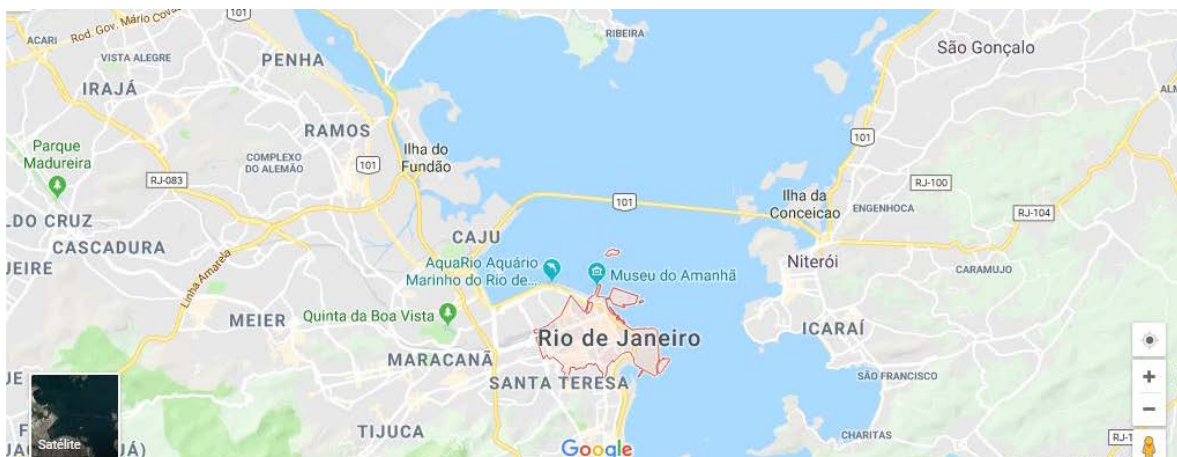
ACARI Rod. Gov. Mário Cov
101
VISTA ALEGRE
PENHA
RIBEIRA
São Gonçalo
ALM
IRAJÁ
RAMOS
101
Parque Madureira
COMPLEXO DO ALEMÃO
101
Ilha do Fundão
RJ-083
RJ-100
Ilha da Conceicao
ENGENHOCA
RJ-104
101
LDO CRUZ
CASCADURA
CAJU
JEIRE
Linha Amarela
AquaRio Aquário Marinho do Rio de...
Museu do Amanhã
Niterói
CARAMUJO
MEIER
Quinta da Boa Vista
Rio de Janeiro
ICARAÍ
MARACANÃ
SANTA TERESA
SÃO FRANCISCO
JE
Satélite
JA
JÁ)
TIJUCA
Google
CHARITAS
RJ-1
+
−